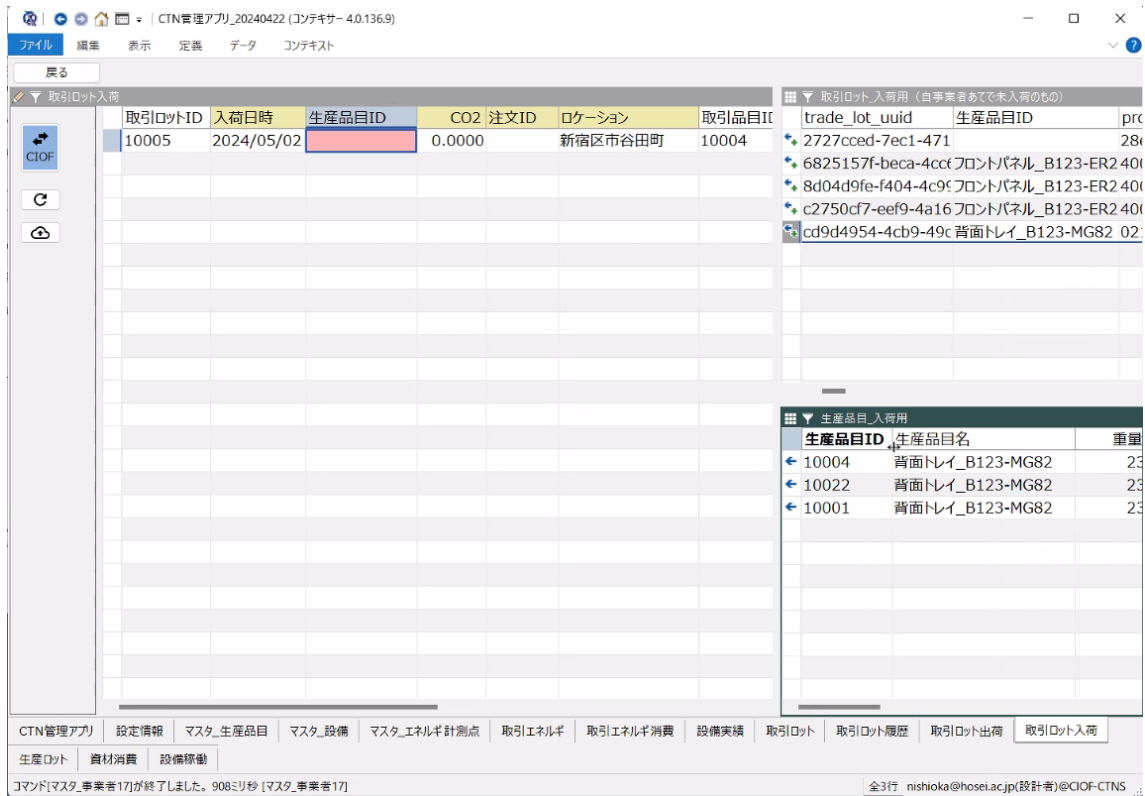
CTN管理アプリ_20240422 (コンテキサー 4.0.136.9)

ファイル 編集 表示 定義 データ コンテキスト

戻る

取引ロット入荷

CIOF

| 取引ロットID | 入荷日時 | 生産品目ID | CO2 | 注文ID | ロケーション | 取引品目I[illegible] |
|---|---|---|---|---|---|---|
| 10005 | 2024/05/02 | | 0.0000 | | 新宿区市谷田町 | 10004 |

取引ロット_入荷用（自事業者あてで未入荷のもの）

| trade_lot_uuid | 生産品目ID | pro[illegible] |
|---|---|---|
| 2727cced-7ec1-471 | | 28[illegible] |
| 6825157f-beca-4cc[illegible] | フロントパネル_B123-ER2 | 40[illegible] |
| 8d04d9fe-f404-4c9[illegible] | フロントパネル_B123-ER2 | 40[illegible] |
| c2750cf7-eef9-4a16 | フロントパネル_B123-ER2 | 40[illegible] |
| cd9d4954-4cb9-49c | 背面トレイ_B123-MG82 | 02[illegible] |

生産品目_入荷用

| 生産品目ID | 生産品目名 | 重量 |
|---|---|---|
| 10004 | 背面トレイ_B123-MG82 | 23 |
| 10022 | 背面トレイ_B123-MG82 | 23 |
| 10001 | 背面トレイ_B123-MG82 | 23 |

CTN管理アプリ 設定情報 マスタ_生産品目 マスタ_設備 マスタ_エネルギ計測点 取引エネルギ 取引エネルギ消費 設備実績 取引ロット 取引ロット履歴 取引ロット出荷 取引ロット入荷
生産ロット 資材消費 設備稼働

コマンド[マスタ_事業者17]が終了しました。908ミリ秒 [マスタ_事業者17]
全3行 nishioka@hosei.ac.jp(設計者)@CIOF-CTNS